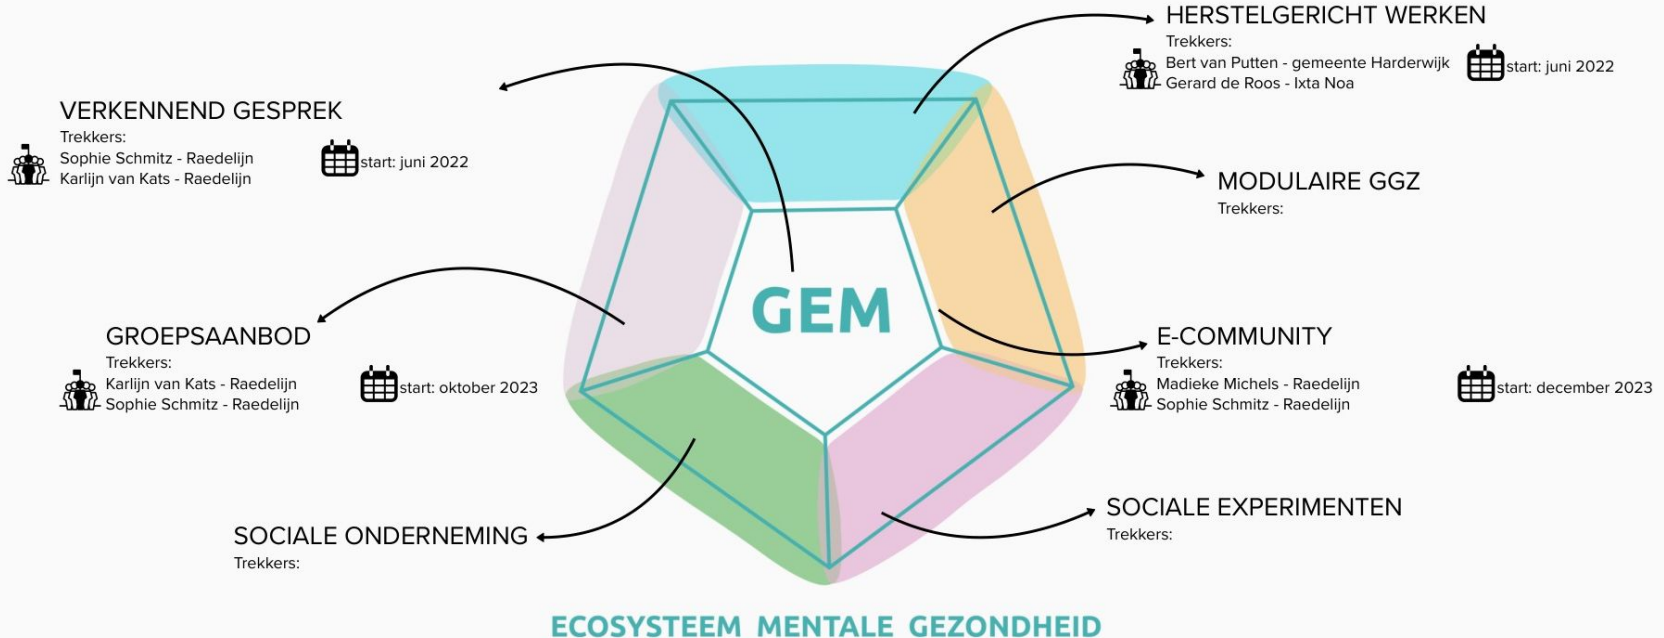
HERSTELGERICHT WERKEN
Trekkers:
Bert van Putten - gemeente Harderwijk
Gerard de Roos - Ixta Noa
start: juni 2022

VERKENNEND GESPREK
Trekkers:
Sophie Schmitz - Raedelijn
Karlijn van Kats - Raedelijn
start: juni 2022

MODULAIRE GGZ
Trekkers:

GEM

GROEPSAANBOD
Trekkers:
Karlijn van Kats - Raedelijn
Sophie Schmitz - Raedelijn
start: oktober 2023

E-COMMUNITY
Trekkers:
Madieke Michels - Raedelijn
Sophie Schmitz - Raedelijn
start: december 2023

SOCIALE EXPERIMENTEN
Trekkers:

SOCIALE ONDERNEMING
Trekkers:

ECOSYSTEEM MENTALE GEZONDHEID